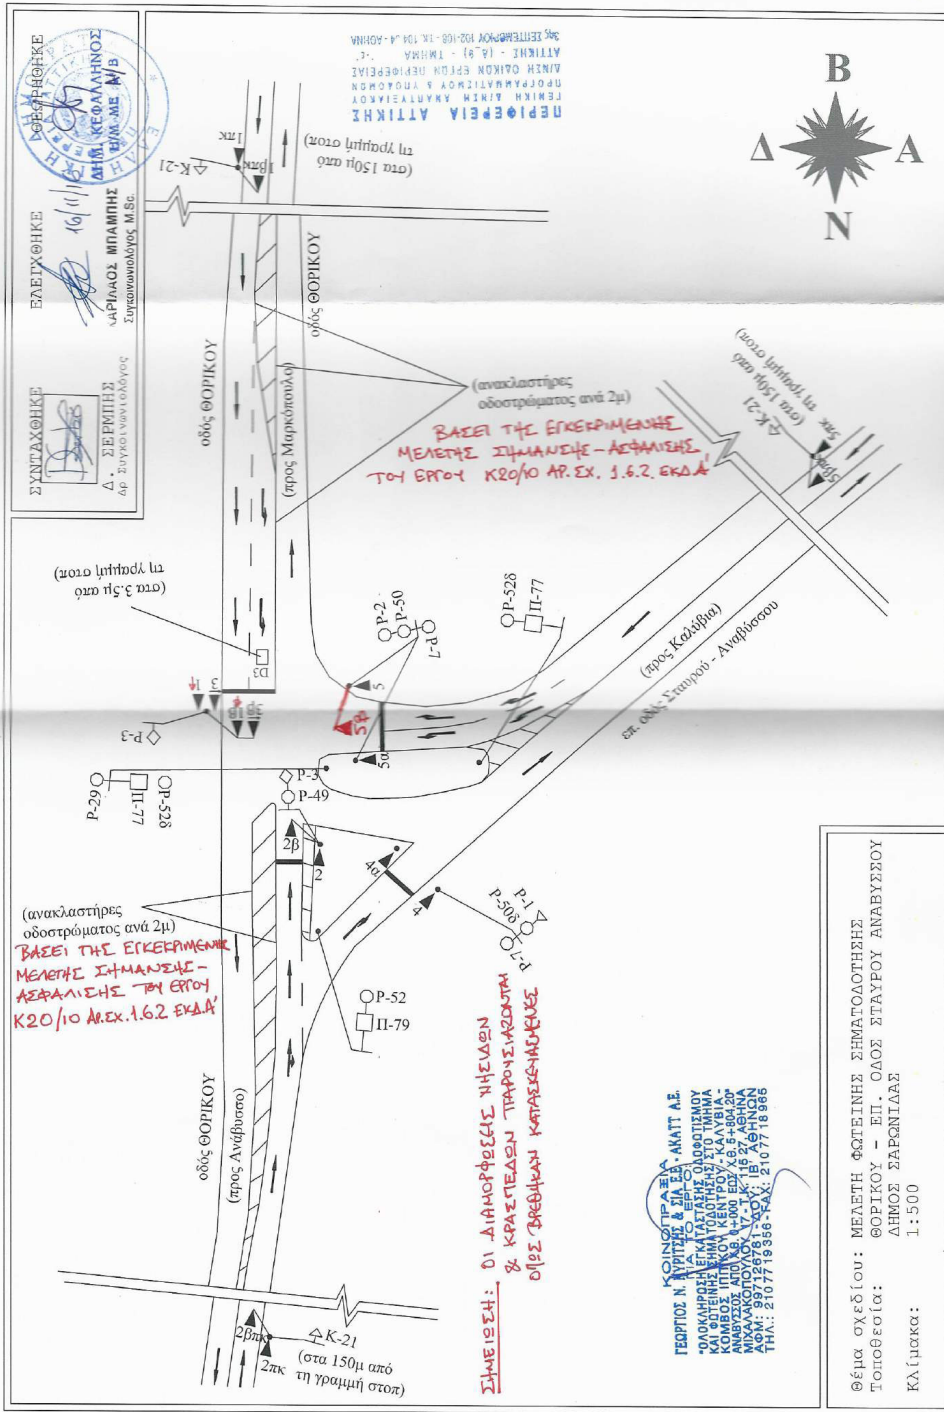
ΠΕΡΙΦΕΡΕΙΑ ΑΤΤΙΚΗΣ
ΓΕΝΙΚΗ ΔΙΕΥΘΥΝΣΗ ΑΝΑΠΤΥΞΙΑΚΟΥ
ΠΡΟΓΡΑΜΜΑΤΙΣΜΟΥ & ΥΠΟΔΟΜΩΝ
Δ/ΝΣΗ ΟΔΙΚΩΝ ΕΡΓΩΝ ΠΕΡΙΦΕΡΕΙΑΣ
ΑΤΤΙΚΗΣ - ΤΜΗΜΑ
3ης ΣΕΠΤΕΜΒΡΙΟΥ 102-108 - ΤΚ 104 34 - ΑΘΗΝΑ

ΘΕΩΡΗΘΗΚΕ
16/11
ΔΗΜ. ΚΕΦΑΛΛΗΝΟΣ
ΠΟΛ. ΜΗΧ. Α/Β

ΕΛΕΓΧΘΗΚΕ
ΚΑΡΙΛΑΟΣ ΜΠΑΜΠΗΣ
Συγκοινωνιολόγος M.Sc.

ΣΥΝΤΑΧΘΗΚΕ
Δ. ΣΕΡΜΠΗΣ
Δρ Συγκοινωνιολόγος

Β
Δ
Α
Ν

1πκ
K-21
(στα 150μ από τη γραμμή στοπ)
οδός ΘΟΡΙΚΟΥ
(ανακλαστήρες οδοστρώματος ανά 2μ)
(προς Μαρκόπουλο)
οδός ΘΟΡΙΚΟΥ
ΒΑΣΕΙ ΤΗΣ ΕΓΚΕΚΡΙΜΕΝΗΣ ΜΕΛΕΤΗΣ ΣΗΜΑΝΣΗΣ-ΑΣΦΑΛΙΣΗΣ ΤΟΥ ΕΡΓΟΥ Κ20/10 ΑΡ. ΣΧ. 1.6.2. ΕΚΔ Α'
3πκ
K-21
(στα 150μ από τη γραμμή στοπ)
(στα 3.5μ από τη γραμμή στοπ)
D3
P-2
P-50
P-7
P-52δ
Π-77
(προς Καλύβια)
επ. οδός Σταυρού - Αναβύσσου
3
1
P-3
5
5α
5β
P-29
Π-77
P-52δ
P-3
P-49
2β
2
4α
4
P-1
P-50δ
P-7
(ανακλαστήρες οδοστρώματος ανά 2μ)
ΒΑΣΕΙ ΤΗΣ ΕΓΚΕΚΡΙΜΕΝΗΣ ΜΕΛΕΤΗΣ ΣΗΜΑΝΣΗΣ-ΑΣΦΑΛΙΣΗΣ ΤΟΥ ΕΡΓΟΥ Κ20/10 ΑΡ.ΣΧ. 1.6.2 ΕΚΔ Α'
P-52
Π-79
οδός ΘΟΡΙΚΟΥ
(προς Ανάβυσσο)
2βπκ
2πκ
K-21
(στα 150μ από τη γραμμή στοπ)
ΣΗΜΕΙΩΣΗ: ΟΙ ΔΙΑΜΟΡΦΩΣΕΙΣ ΝΗΣΙΔΩΝ & ΚΡΑΣΠΕΔΩΝ ΠΑΡΟΥΣΙΑΖΟΝΤΑΙ ΟΠΩΣ ΒΡΕΘΗΚΑΝ ΚΑΤΑΣΚΕΥΑΣΜΕΝΕΣ

ΚΟΙΝΟΠΡΑΞΙΑ
ΓΕΩΡΓΙΟΣ Ν. ΚΥΡΙΤΣΗΣ & ΣΙΑ Ε.Ε. - ΑΚΑΤΙ Α.Ε.
ΓΙΑ ΤΟ ΕΡΓΟ
"ΟΛΟΚΛΗΡΩΣΗ ΕΓΚΑΤΑΣΤΑΣΗΣ ΟΔΟΦΩΤΙΣΜΟΥ ΚΑΙ ΦΩΤΕΙΝΗΣ ΣΗΜΑΤΟΔΟΤΗΣΗΣ ΣΤΟ ΤΜΗΜΑ ΚΟΜΒΟΣ ΙΠΠΙΚΟΥ ΚΕΝΤΡΟΥ - ΚΑΛΥΒΙΑ - ΑΝΑΒΥΣΣΟΣ ΑΠΟ Χ.Θ. 6+000 ΕΩΣ Χ.Θ. 8+804.20"
ΜΙΧΑΛΑΚΟΠΟΥΛΟΥ 17 - Τ.Κ. 115 27 ΑΘΗΝΑ
ΑΦΜ: 997129778 - ΔΟΥ: ΙΒ' ΑΘΗΝΩΝ
ΤΗΛ.: 2107719356 - FAX: 2107718985

Θέμα σχεδίου: ΜΕΛΕΤΗ ΦΩΤΕΙΝΗΣ ΣΗΜΑΤΟΔΟΤΗΣΗΣ
Τοποθεσία: ΘΟΡΙΚΟΥ - ΕΠ. ΟΔΟΣ ΣΤΑΥΡΟΥ ΑΝΑΒΥΣΣΟΥ
ΔΗΜΟΣ ΣΑΡΩΝΙΔΑΣ
Κλίμακα: 1:500